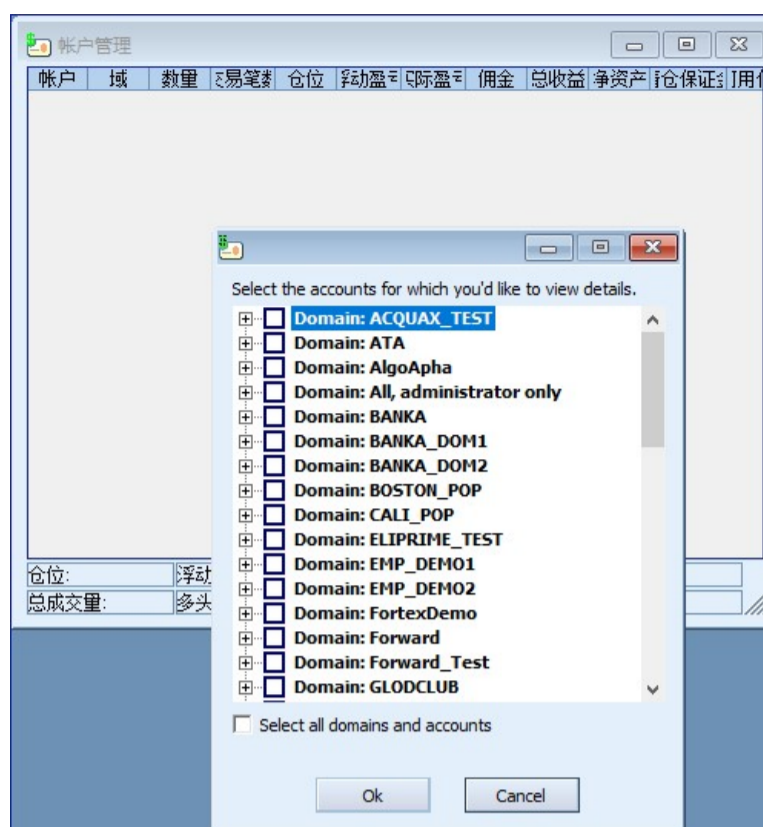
帐户管理

| 帐户 | 域 | 数量 | 交易笔数 | 仓位 | 浮动盈亏 | 实际盈亏 | 佣金 | 总收益 | 净资产 | 持仓保证金 | 可用保 |
|---|---|---|---|---|---|---|---|---|---|---|---|

仓位: 浮动
总成交量: 多头

Select the accounts for which you'd like to view details.

Domain: ACQUAX_TEST
Domain: ATA
Domain: AlgoApha
Domain: All, administrator only
Domain: BANKA
Domain: BANKA_DOM1
Domain: BANKA_DOM2
Domain: BOSTON_POP
Domain: CALI_POP
Domain: ELIPRIME_TEST
Domain: EMP_DEMO1
Domain: EMP_DEMO2
Domain: FortexDemo
Domain: Forward
Domain: Forward_Test
Domain: GLODCLUB

Select all domains and accounts

Ok
Cancel